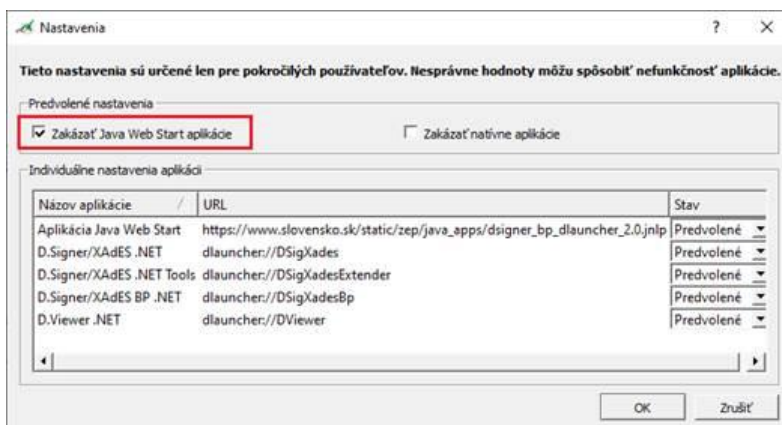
Nastavenia

?

×

Tieto nastavenia sú určené len pre pokročilých používateľov. Nesprávne hodnoty môžu spôsobiť nefunkčnosť aplikácie.

Predvolené nastavenia

Zakázať Java Web Start aplikácie

Zakázať natívne aplikácie

Individuálne nastavenia aplikácií

| Názov aplikácie | URL | Stav |
|---|---|---|
| Aplikácia Java Web Start | https://www.slovensko.sk/static/zep/java_apps/dsigner_bp_dlauncher_2.0.jnlp | Predvolené |
| D.Signer/XAdES .NET | dlauncher://DSigXades | Predvolené |
| D.Signer/XAdES .NET Tools | dlauncher://DSigXadesExtender | Predvolené |
| D.Signer/XAdES BP .NET | dlauncher://DSigXadesBp | Predvolené |
| D.Viewer .NET | dlauncher://DViewer | Predvolené |

OK

Zrušiť